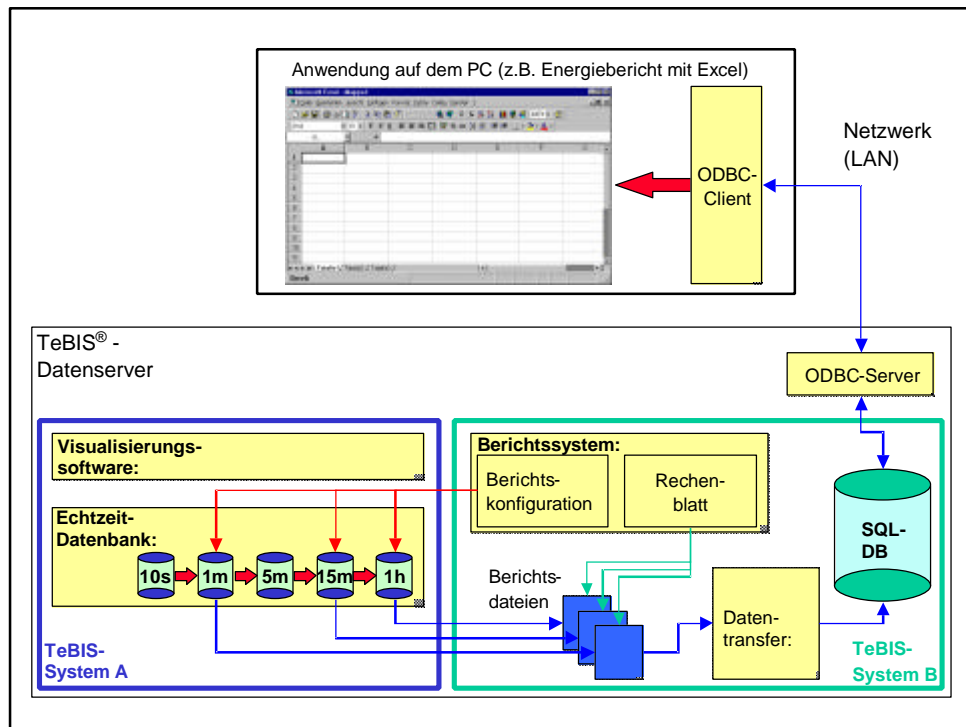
Anwendung auf dem PC (z.B. Energiebericht mit Excel)

ODBC-Client

Netzwerk (LAN)

TeBIS® - Datenserver

ODBC-Server

Visualisierungs-software:

Echtzeit-Datenbank:

10s 1m 5m 15m 1h

TeBIS-System A

Berichtssystem:

Berichts-konfiguration

Rechen-blatt

Berichts-dateien

Daten-transfer:

SQL-DB

TeBIS-System B